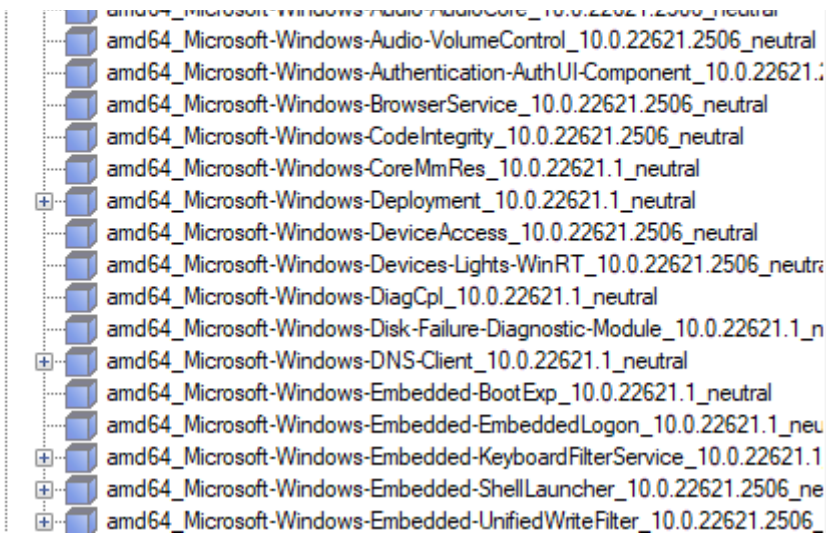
amd64_Microsoft-Windows-Audio-AudioCore_10.0.22621.2506_neutral
amd64_Microsoft-Windows-Audio-VolumeControl_10.0.22621.2506_neutral
amd64_Microsoft-Windows-Authentication-AuthUI-Component_10.0.22621.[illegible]
amd64_Microsoft-Windows-BrowserService_10.0.22621.2506_neutral
amd64_Microsoft-Windows-CodeIntegrity_10.0.22621.2506_neutral
amd64_Microsoft-Windows-CoreMmRes_10.0.22621.1_neutral
amd64_Microsoft-Windows-Deployment_10.0.22621.1_neutral
amd64_Microsoft-Windows-DeviceAccess_10.0.22621.2506_neutral
amd64_Microsoft-Windows-Devices-Lights-WinRT_10.0.22621.2506_neutra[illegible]
amd64_Microsoft-Windows-DiagCpl_10.0.22621.1_neutral
amd64_Microsoft-Windows-Disk-Failure-Diagnostic-Module_10.0.22621.1_n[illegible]
amd64_Microsoft-Windows-DNS-Client_10.0.22621.1_neutral
amd64_Microsoft-Windows-Embedded-BootExp_10.0.22621.1_neutral
amd64_Microsoft-Windows-Embedded-EmbeddedLogon_10.0.22621.1_neu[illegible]
amd64_Microsoft-Windows-Embedded-KeyboardFilterService_10.0.22621.1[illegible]
amd64_Microsoft-Windows-Embedded-ShellLauncher_10.0.22621.2506_ne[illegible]
amd64_Microsoft-Windows-Embedded-UnifiedWriteFilter_10.0.22621.2506_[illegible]